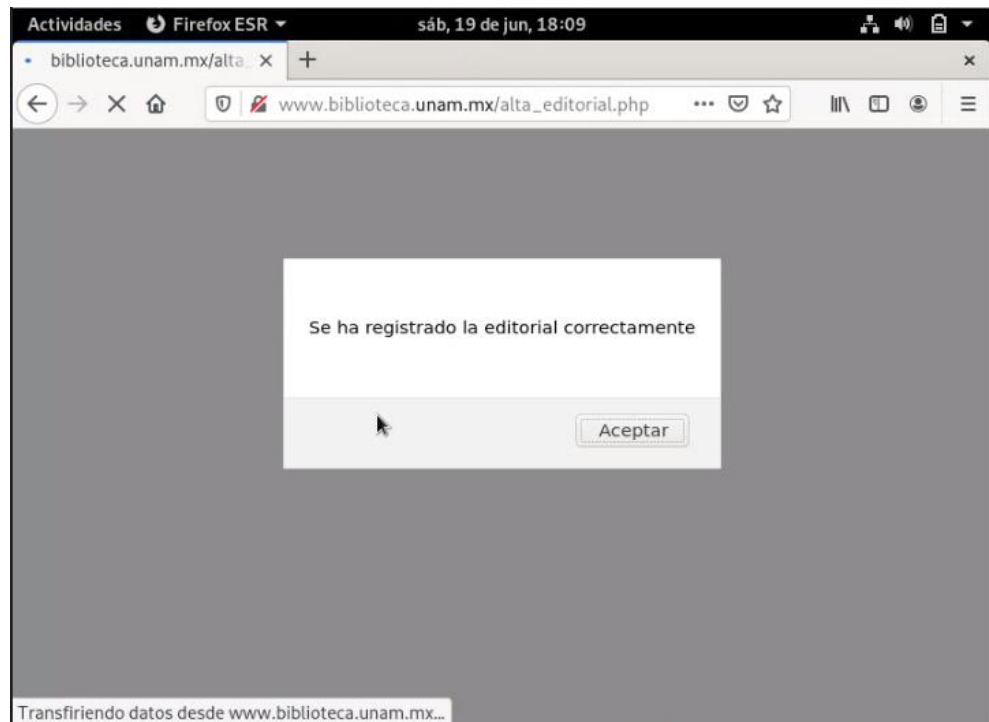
Actividades Firefox ESR sáb, 19 de jun, 18:09

biblioteca.unam.mx/alta_ ×

www.biblioteca.unam.mx/alta_editorial.php

Se ha registrado la editorial correctamente

Aceptar

Transfiriendo datos desde www.biblioteca.unam.mx...